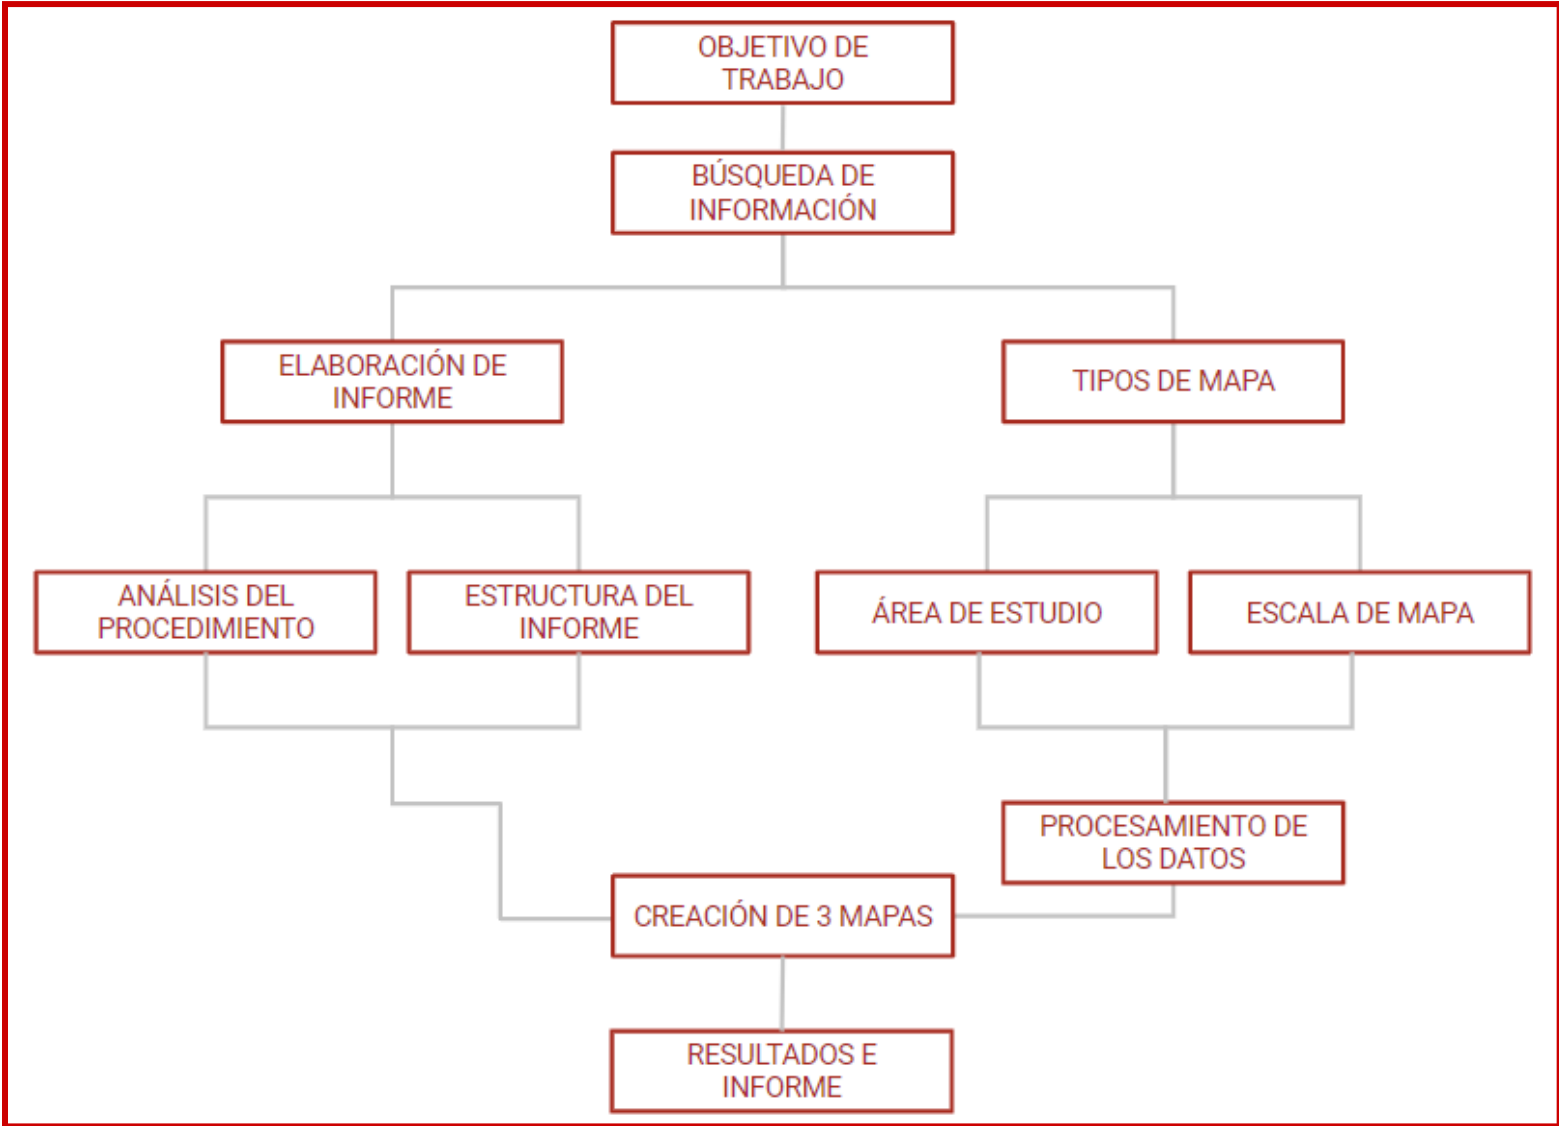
OBJETIVO DE TRABAJO

BÚSQUEDA DE INFORMACIÓN

ELABORACIÓN DE INFORME

TIPOS DE MAPA

ANÁLISIS DEL PROCEDIMIENTO

ESTRUCTURA DEL INFORME

ÁREA DE ESTUDIO

ESCALA DE MAPA

PROCESAMIENTO DE LOS DATOS

CREACIÓN DE 3 MAPAS

RESULTADOS E INFORME